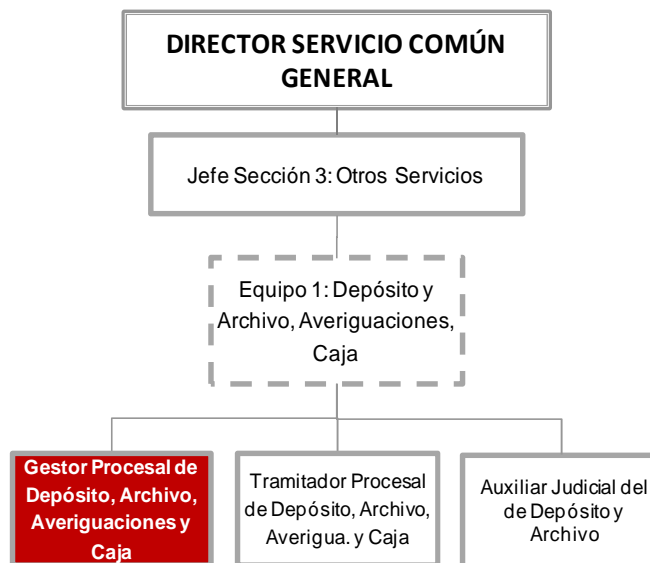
DIRECTOR SERVICIO COMÚN GENERAL

Jefe Sección 3: Otros Servicios

Equipo 1: Depósito y Archivo, Averiguaciones, Caja

Gestor Procesal de Depósito, Archivo, Averiguaciones y Caja

Tramitador Procesal de Depósito, Archivo, Averigua. y Caja

Auxiliar Judicial del de Depósito y Archivo